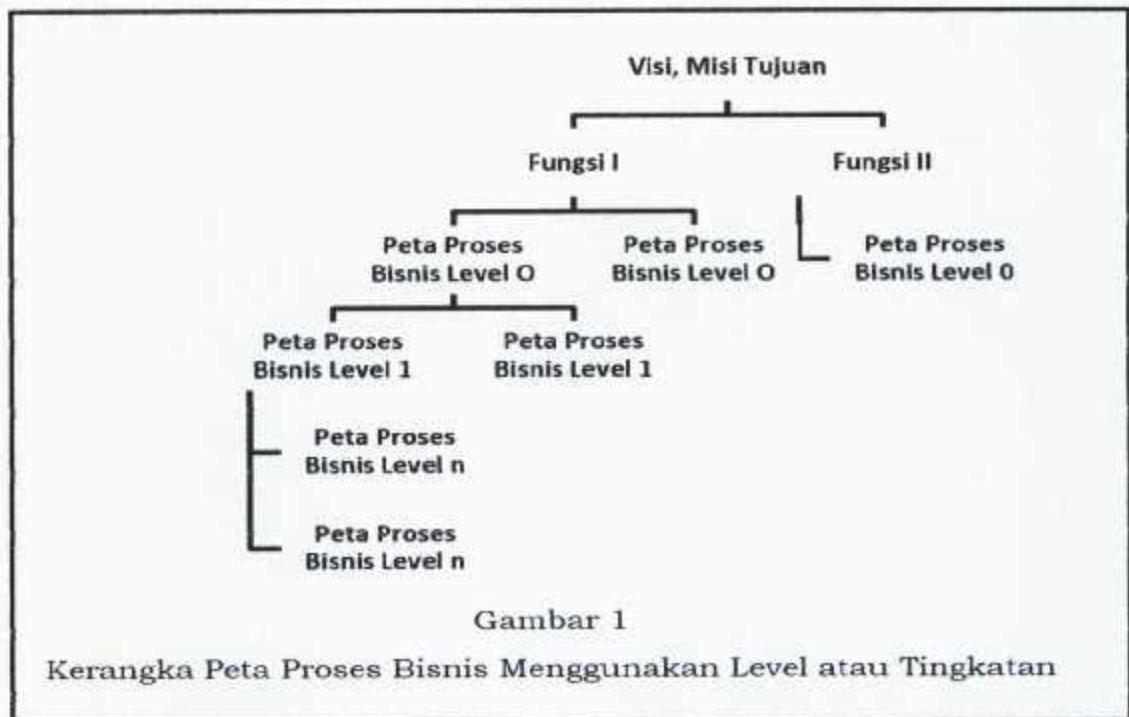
Visi, Misi Tujuan

Fungsi I

Fungsi II

Peta Proses Bisnis Level O

Peta Proses Bisnis Level O

Peta Proses Bisnis Level 0

Peta Proses Bisnis Level 1

Peta Proses Bisnis Level 1

Peta Proses Bisnis Level n

Peta Proses Bisnis Level n

Gambar 1

Kerangka Peta Proses Bisnis Menggunakan Level atau Tingkatan